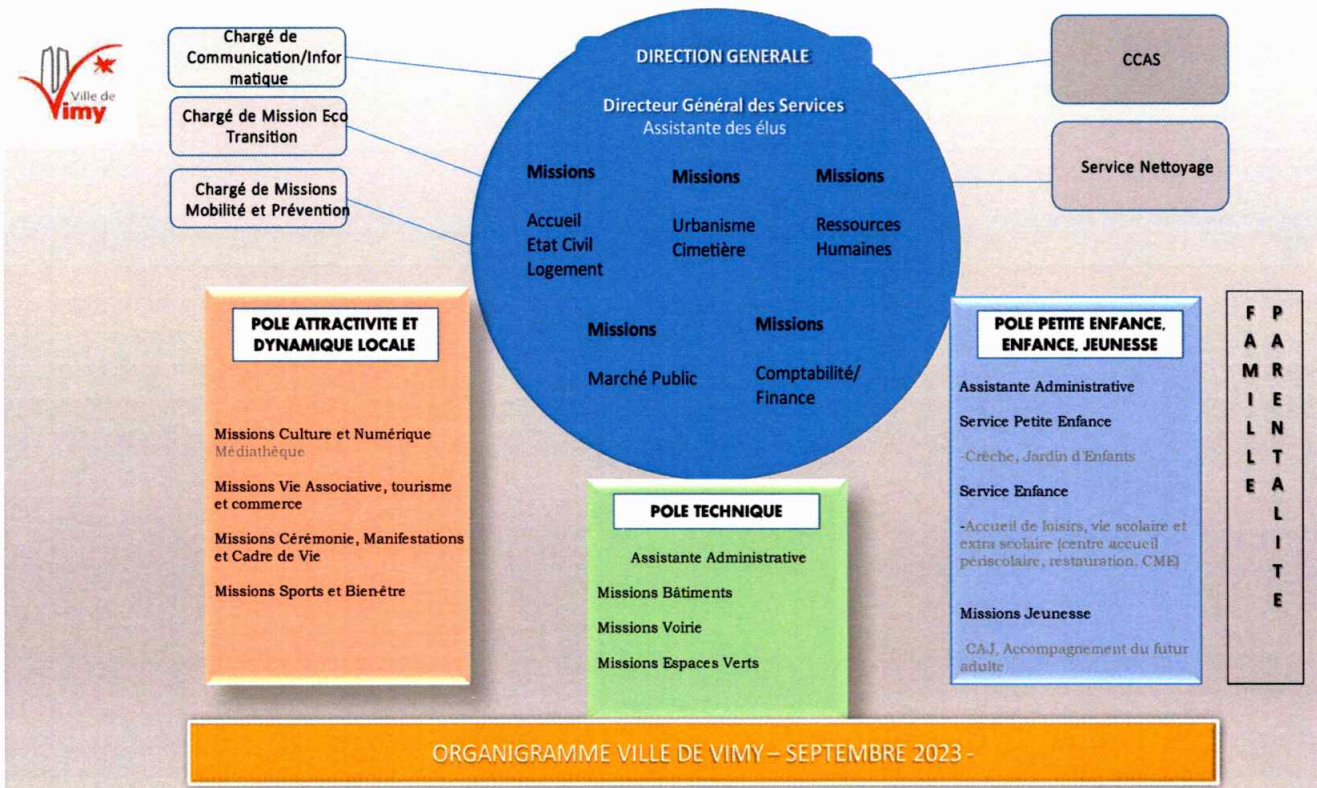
Ville de Vimy

Chargé de Communication/Informatique

Chargé de Mission Eco Transition

Chargé de Missions Mobilité et Prévention

DIRECTION GENERALE

Directeur Général des Services
Assistante des élus

Missions

Accueil
Etat Civil
Logement

Missions

Urbanisme
Cimetière

Missions

Ressources Humaines

Missions

Marché Public

Missions

Comptabilité/ Finance

CCAS

Service Nettoyage

POLE ATTRACTIVITE ET DYNAMIQUE LOCALE

Missions Culture et Numérique
Médiathèque

Missions Vie Associative, tourisme et commerce

Missions Cérémonie, Manifestations et Cadre de Vie

Missions Sports et Bien-être

POLE TECHNIQUE

Assistante Administrative

Missions Bâtiments

Missions Voirie

Missions Espaces Verts

POLE PETITE ENFANCE, ENFANCE, JEUNESSE

Assistante Administrative

Service Petite Enfance

-Crèche, Jardin d'Enfants

Service Enfance

-Accueil de loisirs, vie scolaire et extra scolaire (centre accueil périscolaire, restauration, CME)

Missions Jeunesse

-CAJ, Accompagnement du futur adulte

FAMILLE

PARENTALITE

ORGANIGRAMME VILLE DE VIMY – SEPTEMBRE 2023 -